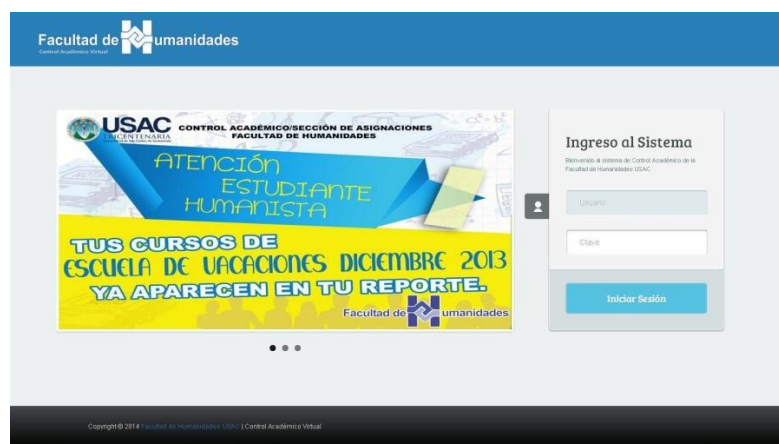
Facultad de Humanidades
Control Académico Virtual

USAC TRICENTENARIA
CONTROL ACADÉMICO/SECCIÓN DE ASIGNACIONES
FACULTAD DE HUMANIDADES

ATENCIÓN ESTUDIANTE HUMANISTA

TUS CURSOS DE ESCUELA DE VACACIONES DICIEMBRE 2013 YA APARECEN EN TU REPORTE.

Facultad de Humanidades

Ingreso al Sistema
Bienvenido al sistema de Control Académico de la Facultad de Humanidades USAC

Usuario

Clave

Iniciar Sesión

Copyright © 2014 Facultad de Humanidades USAC | Control Académico Virtual